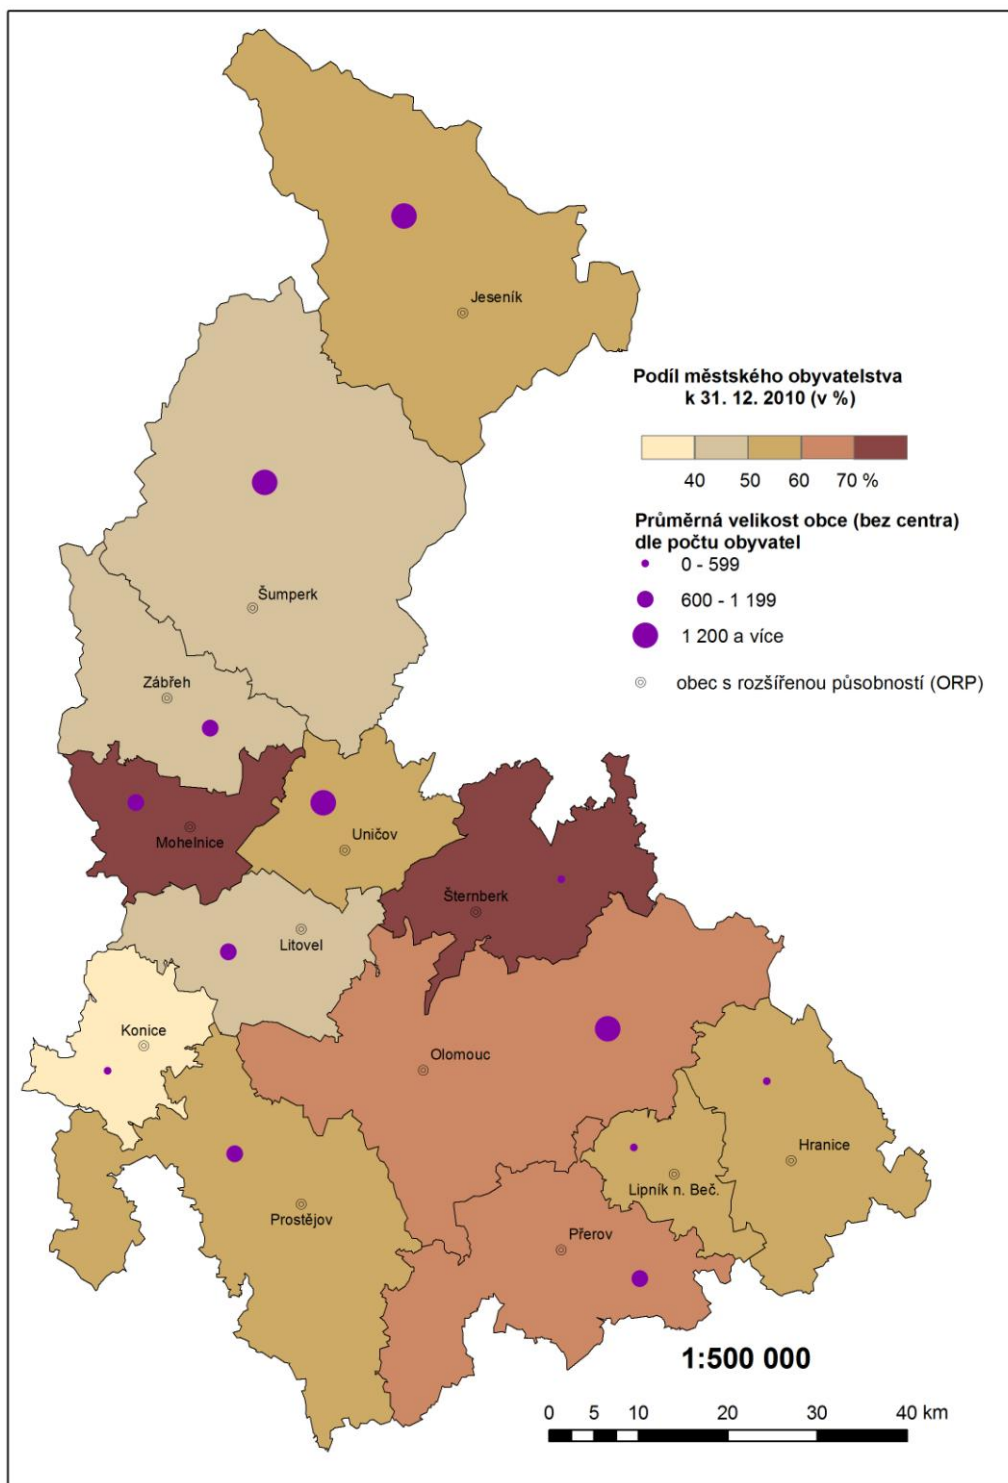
Jeseník

Podíl městského obyvatelstva
k 31. 12. 2010 (v %)

40 50 60 70 %

Průměrná velikost obce (bez centra)
dle počtu obyvatel
0 - 599
600 - 1 199
1 200 a více
obec s rozšířenou působností (ORP)

Šumperk

Zábřeh

Mohelnice

Uničov

Šternberk

Litovel

Konice

Olomouc

Hranice

Lipník n. Beč.

Prostějov

Přerov

1:500 000

0 5 10 20 30 40 km